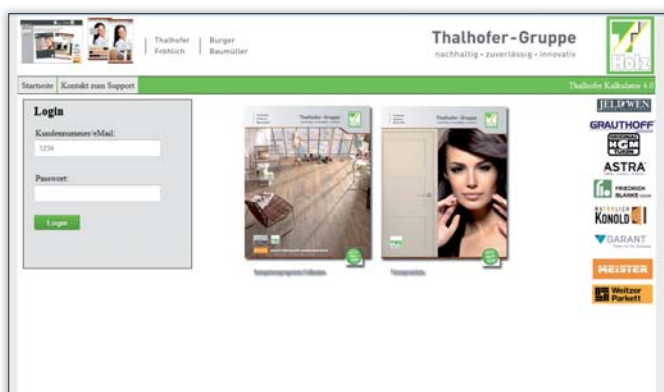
Thalhofer Fröhlich | Burger Baumüller

Thalhofer-Gruppe
nachhaltig · zuverlässig · innovativ

Holz

Startseite | Kontakt zum Support

Thalhofer Kalkulator 4.0

Login

Kundennummer/eMail:

1234

Passwort:

Login

Thalhofer-Gruppe

Thalhofer-Gruppe

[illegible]

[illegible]

JELD-WEN

GRAUTHOFF

HGM

ASTRA

FRIEDRICH BLANKE

KONOLD

GARANT

MEISTER

Weitzer Parkett